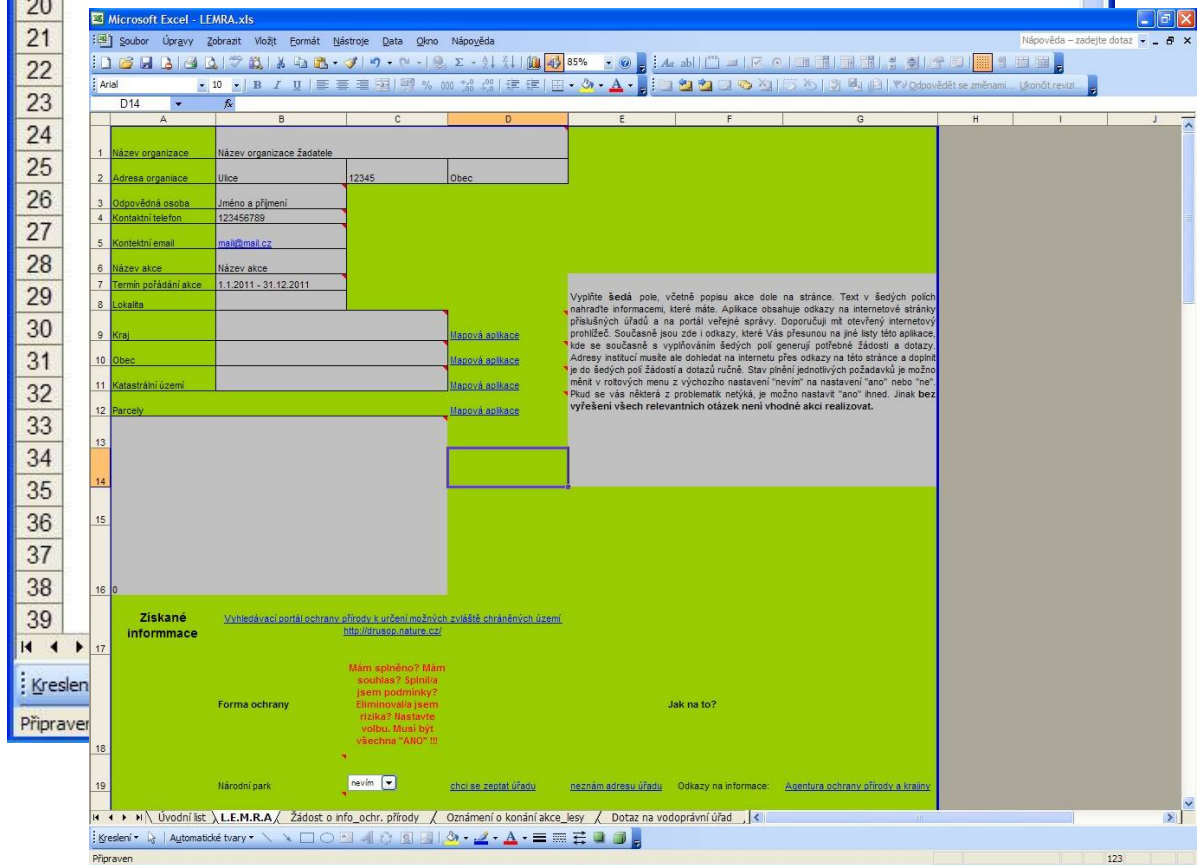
20
21
22
23
24
25
26
27
28
29
30
31
32
33
34
35
36
37
38
39

Kreslen
Připraven

Microsoft Excel - LEMRA.xls

Soubor Úpravy Zobrazit Vložit Formát Nástroje Data Okno Nápověda

Nápověda – zadejte dotaz

85%

Arial 10 B I U

Odpovědět se změnami... Ukončit revizi...

D14 fx

| | A | B | C | D | E | F | G | H | I | J |
|---|---|---|---|---|---|---|---|---|---|---|
| 1 | Název organizace | Název organizace žadatele | | | | | | | | |
| 2 | Adresa organiace | Ulice | 12345 | Obec | | | | | | |
| 3 | Odpovědná osoba | Jméno a příjmení | | | | | | | | |
| 4 | Kontaktní telefon | 123456789 | | | | | | | | |
| 5 | Kontaktní email | mail@mail.cz | | | | | | | | |
| 6 | Název akce | Název akce | | | | | | | | |
| 7 | Termín pořádání akce | 1.1.2011 - 31.12.2011 | | | | | | | | |
| 8 | Lokalita | | | | | | | | | |
| 9 | Kraj | | | Mapová aplikace | | | | | | |
| 10 | Obec | | | Mapová aplikace | | | | | | |
| 11 | Katastrální území | | | Mapová aplikace | | | | | | |
| 12 | Parcely | | | Mapová aplikace | | | | | | |
| 13 | | | | | | | | | | |
| 14 | | | | | | | | | | |
| 15 | | | | | | | | | | |
| 16 | 0 | | | | | | | | | |
| 17 | Získané informmace | Vyhledávací portál ochrany přírody k určení možných zvláště chráněných území http://drusop.nature.cz/ | | | | | | | | |
| 18 | | Forma ochrany | | Mám splněno? Mám souhlas? Splnil/a jsem podmínky? Eliminoval/a jsem rizika? Nastavte volbu. Musí být všechna "ANO" !!! | | Jak na to? | | | | |
| 19 | | Národní park | | nevím | chci se zeptat úřadu | neznám adresu úřadu | Odkazy na informace: | Agentura ochrany přírody a krajiny | | |

Vyplňte **šedá** pole, včetně popisu akce dole na stránce. Text v šedých polích nahraďte informacemi, které máte. Aplikace obsahuje odkazy na internetové stránky příslušných úřadů a na portál veřejné správy. Doporučuji mít otevřený internetový prohlížeč. Současně jsou zde i odkazy, které Vás přesunou na jiné listy této aplikace, kde se současně s vyplňováním šedých polí generují potřebné žádosti a dotazy. Adresy institucí musíte ale dohledat na internetu přes odkazy na této stránce a doplnit je do šedých polí žádostí a dotazů ručně. Stav plnění jednotlivých požadavků je možno měnit v roltových menu z výchozího nastavení "nevím" na nastavení "ano" nebo "ne". Pkud se vás některá z problematik netýká, je možno nastavit "ano" ihned. Jinak **bez vyřešení všech relevantních otázek není vhodné akci realizovat.**

Úvodní list | L.E.M.R.A | Žádost o info_ochr. přírody | Oznámení o konání akce_lesy | Dotaz na vodoprávní úřad

Kreslení | Automatické tvary

Připraven 123